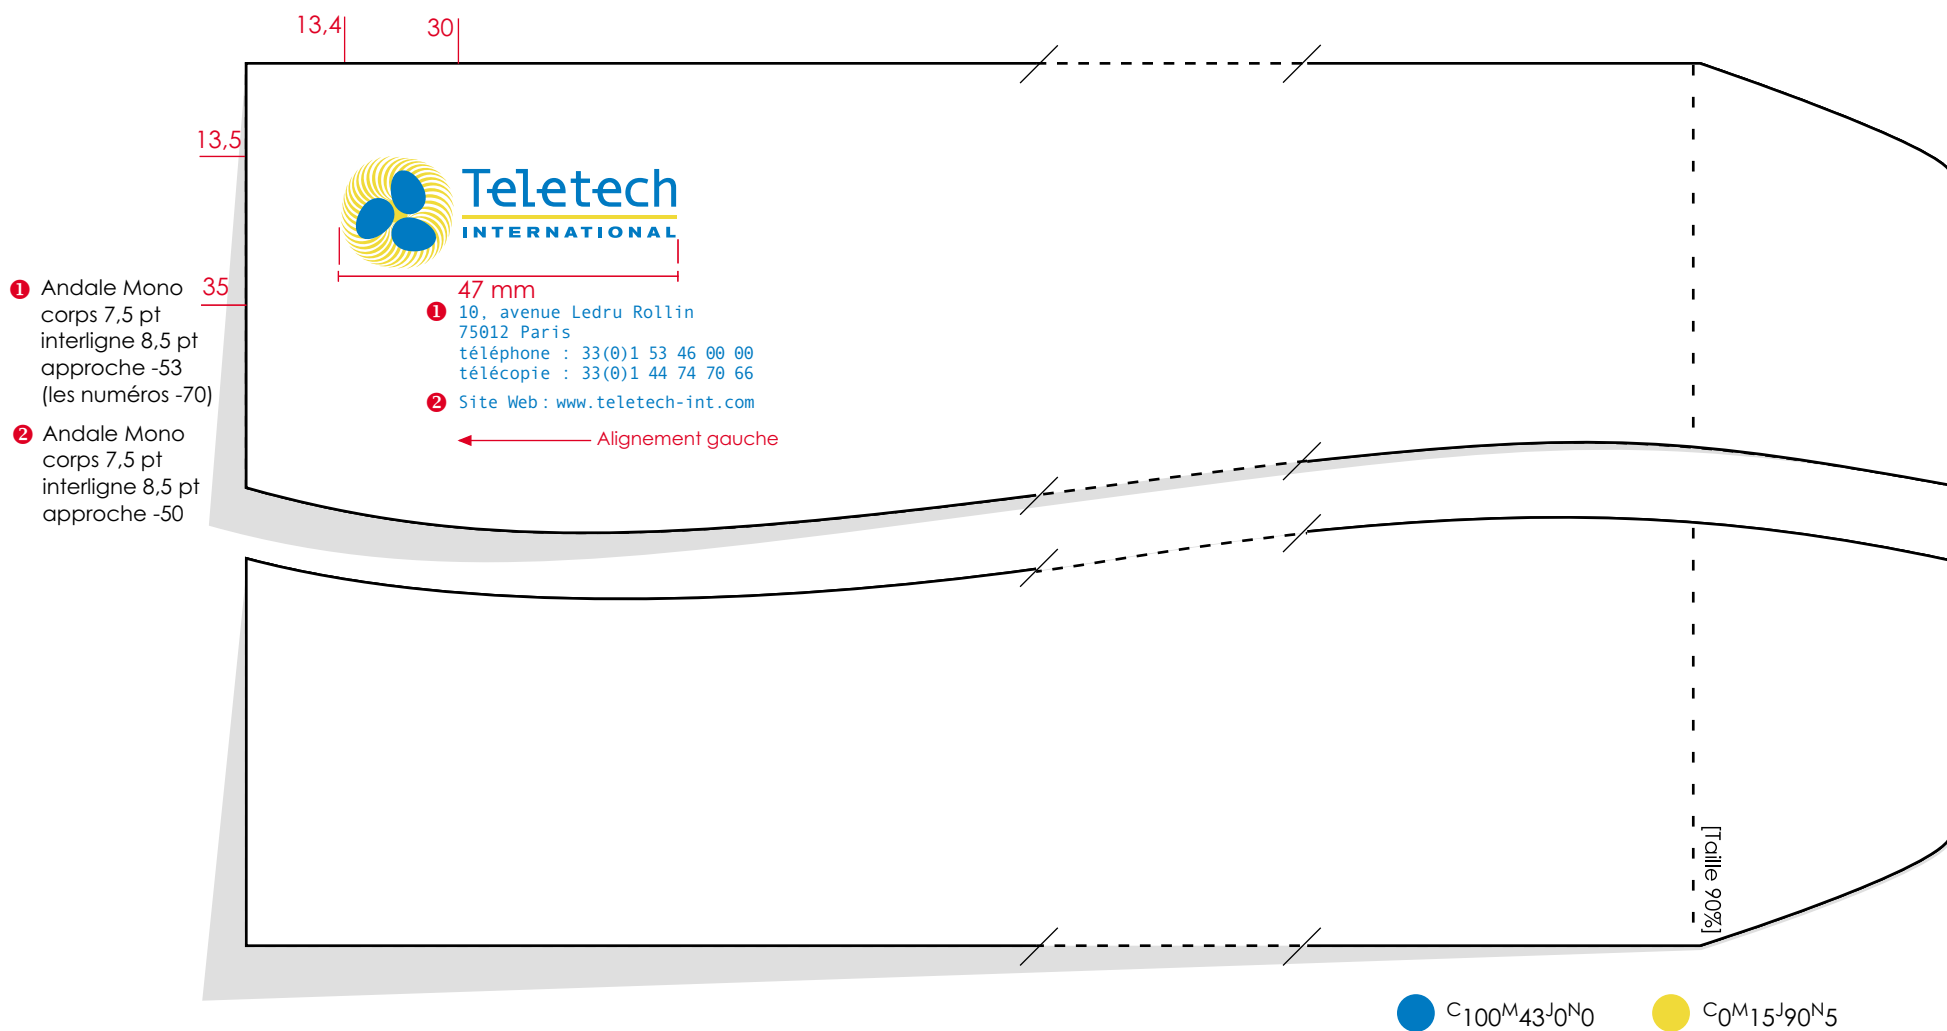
13,4 30

13,5

Teletech
INTERNATIONAL

47 mm

❶ Andale Mono
corps 7,5 pt
interligne 8,5 pt
approche -53
(les numéros -70)

35

❷ Andale Mono
corps 7,5 pt
interligne 8,5 pt
approche -50

❶ 10, avenue Ledru Rollin
75012 Paris
téléphone : 33(0)1 53 46 00 00
télécopie : 33(0)1 44 74 70 66

❷ Site Web : www.teletech-int.com

Alignement gauche

[Taille 90%]

$^{C}100^{M}43^{J}0^{N}0$ $^{C}0^{M}15^{J}90^{N}5$